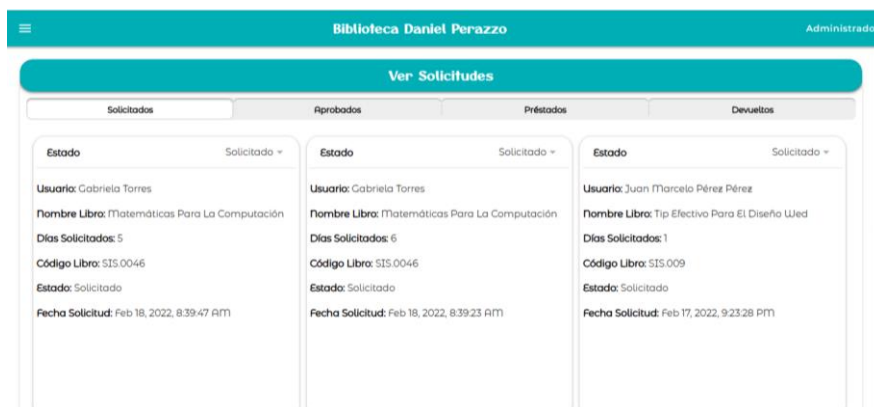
≡

Biblioteca Daniel Perazzo

Administrado

Ver Solicitudes

| Solicitados | Aprobados | Préstados | Devueltos |
|---|---|---|---|

Estado Solicitado ▾

Usuario: Gabriela Torres

Nombre Libro: Matemáticas Para La Computación

Días Solicitados: 5

Código Libro: SIS.0046

Estado: Solicitado

Fecha Solicitud: Feb 18, 2022, 8:39:47 AM

Estado Solicitado ▾

Usuario: Gabriela Torres

Nombre Libro: Matemáticas Para La Computación

Días Solicitados: 6

Código Libro: SIS.0046

Estado: Solicitado

Fecha Solicitud: Feb 18, 2022, 8:39:23 AM

Estado Solicitado ▾

Usuario: Juan Marcelo Pérez Pérez

Nombre Libro: Tip Efectivo Para El Diseño Wed

Días Solicitados: 1

Código Libro: SIS.009

Estado: Solicitado

Fecha Solicitud: Feb 17, 2022, 9:23:28 PM